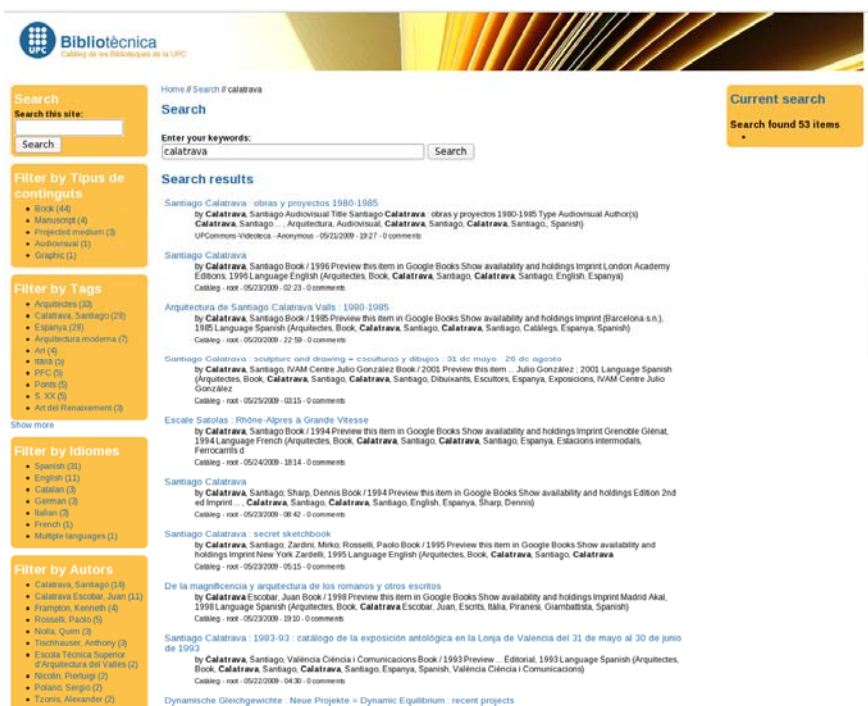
UPC Bibliotècnica
Catàleg de les Biblioteques de la UPC

Search
Search this site:
Search

Filter by Tipus de contingut
- Book (44)
- Manuscript (4)
- Projected medium (3)
- Audiovisual (1)
- Graphic (1)

Filter by Tags
- Arquitectes (33)
- Calatrava, Santiago (29)
- Espanya (29)
- Arquitectura moderna (7)
- Art (4)
- Itàlia (5)
- PFC (5)
- Ponts (5)
- S. XX (5)
- Art del Renaixement (3)

Show more

Filter by Idiomes
- Spanish (31)
- English (11)
- Catalan (3)
- German (3)
- Italian (3)
- French (1)
- Multiple languages (1)

Filter by Autors
- Calatrava, Santiago (16)
- Calatrava Escobar, Juan (11)
- Frampton, Kenneth (4)
- Rosselli, Paolo (5)
- Nolla, Quim (3)
- Tischhauser, Anthony (3)
- Escola Tècnica Superior d'Arquitectura del Vallès (2)
- Nicolin, Pierluigi (2)
- Polano, Sergio (2)
- Tzonis, Alexander (2)

Home // Search // calatrava

Search

Enter your keywords:
calatrava
Search

Search results

Santiago Calatrava : obras y proyectos 1980-1985
by Calatrava, Santiago Audiovisual Title Santiago Calatrava : obras y proyectos 1980-1985 Type Audiovisual Author(s) Calatrava, Santiago ... , Arquitectura, Audiovisual, Calatrava, Santiago, Calatrava, Santiago,, Spanish)
UPCommons-Videoteca - Anonymous - 05/21/2009 - 19:27 - 0 comments

Santiago Calatrava
by Calatrava, Santiago Book / 1996 Preview this item in Google Books Show availability and holdings Imprint London Academy Editions, 1996 Language English (Arquitectes, Book, Calatrava, Santiago, Santiago, English, Espanya)
Catàleg - root - 05/23/2009 - 02:23 - 0 comments

Arquitectura de Santiago Calatrava Valls : 1980-1985
by Calatrava, Santiago Book / 1985 Preview this item in Google Books Show availability and holdings Imprint (Barcelona s.n.), 1985 Language Spanish (Arquitectes, Book, Calatrava, Santiago, Calatrava, Santiago, Catàlegs, Espanya, Spanish)
Catàleg - root - 05/20/2009 - 22:59 - 0 comments

Santiago Calatrava : sculpture and drawing = esculturas y dibujos : 31 de mayo - 26 de agosto
by Calatrava, Santiago, IVAM Centre Julio González Book / 2001 Preview this item ... Julio González ; 2001 Language Spanish (Arquitectes, Book, Calatrava, Santiago, Calatrava, Santiago, Dibuixants, Escultors, Espanya, Exposicions, IVAM Centre Julio González
Catàleg - root - 05/25/2009 - 03:15 - 0 comments

Escale Satolas : Rhône-Alpes à Grande Vitesse
by Calatrava, Santiago Book / 1994 Preview this item in Google Books Show availability and holdings Imprint Grenoble Glénat, 1994 Language French (Arquitectes, Book, Calatrava, Santiago, Calatrava, Santiago, Espanya, Estacions intermodals, Ferrocarrils d
Catàleg - root - 05/24/2009 - 18:14 - 0 comments

Santiago Calatrava
by Calatrava, Santiago; Sharp, Dennis Book / 1994 Preview this item in Google Books Show availability and holdings Edition 2nd ed Imprint ... , Calatrava, Santiago, Calatrava, Santiago, English, Espanya, Sharp, Dennis)
Catàleg - root - 05/23/2009 - 08:42 - 0 comments

Santiago Calatrava : secret sketchbook
by Calatrava, Santiago; Zardini, Mirko; Rosselli, Paolo Book / 1995 Preview this item in Google Books Show availability and holdings Imprint New York Zardelli, 1995 Language English (Arquitectes, Book, Calatrava, Santiago, Calatrava
Catàleg - root - 05/23/2009 - 05:15 - 0 comments

De la magnificencia y arquitectura de los romanos y otros escritos
by Calatrava Escobar, Juan Book / 1998 Preview this item in Google Books Show availability and holdings Imprint Madrid Akal, 1998 Language Spanish (Arquitectes, Book, Calatrava Escobar, Juan, Escrits, Itàlia, Piranesi, Giambattista, Spanish)
Catàleg - root - 05/23/2009 - 19:10 - 0 comments

Santiago Calatrava : 1983-93 : catálogo de la exposición antológica en la Lonja de Valencia del 31 de mayo al 30 de junio de 1993
by Calatrava, Santiago, València Ciència i Comunicacions Book / 1993 Preview ... Editorial, 1993 Language Spanish (Arquitectes, Book, Calatrava, Santiago, Calatrava, Santiago, Espanya, Spanish, València Ciència i Comunicacions)
Catàleg - root - 05/22/2009 - 04:30 - 0 comments

Dynamische Gleichgewichte : Neue Projekte = Dynamic Equilibrium : recent projects

Current search
Search found 53 items